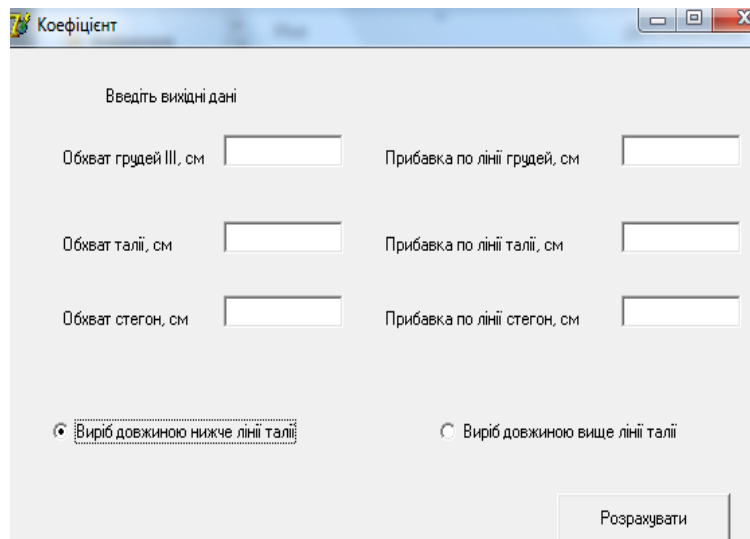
Коефіцієнт

Введіть вихідні дані

Обхват грудей III, см

Прибавка по лінії грудей, см

Обхват талії, см

Прибавка по лінії талії, см

Обхват стегон, см

Прибавка по лінії стегон, см

Виріб довжиною нижче лінії талії

Виріб довжиною вище лінії талії

Розрахувати